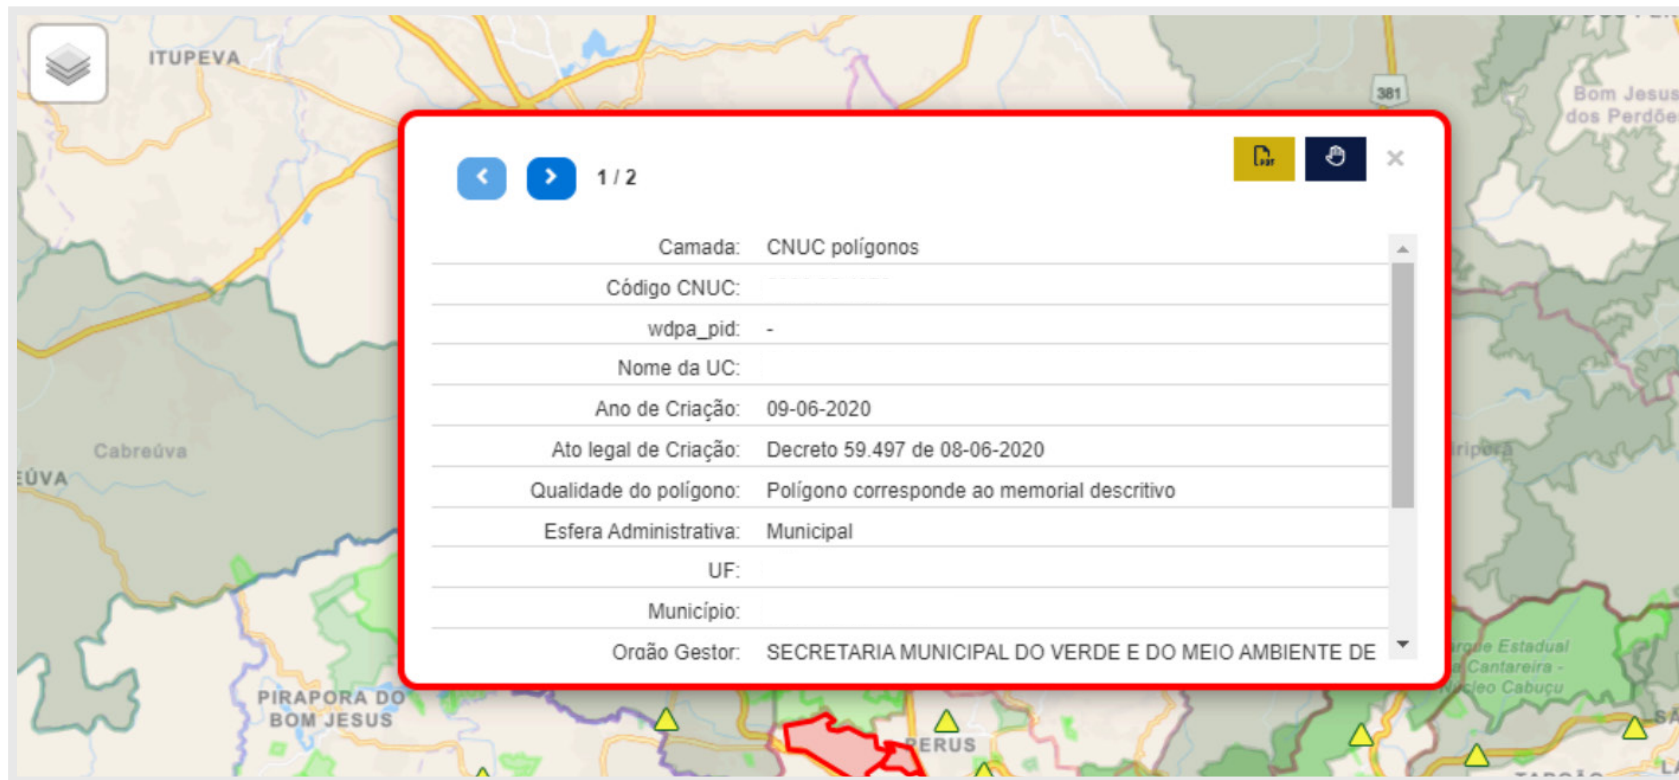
ITUPEVA

381

Bom Jesus dos Perdões

1 / 2

| | |
|---|---|
| Camada: | CNUC polígonos |
| Código CNUC: | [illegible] |
| wdpa_pid: | - |
| Nome da UC: | |
| Ano de Criação: | 09-06-2020 |
| Ato legal de Criação: | Decreto 59.497 de 08-06-2020 |
| Qualidade do polígono: | Polígono corresponde ao memorial descritivo |
| Esfera Administrativa: | Municipal |
| UF: | |
| Município: | |
| Orgão Gestor: | SECRETARIA MUNICIPAL DO VERDE E DO MEIO AMBIENTE DE |

Cabreúva

EÚVA

iripora

rque Estadual Cantareira - úcleo Cabuçu

PIRAPORA DO BOM JESUS

PERUS